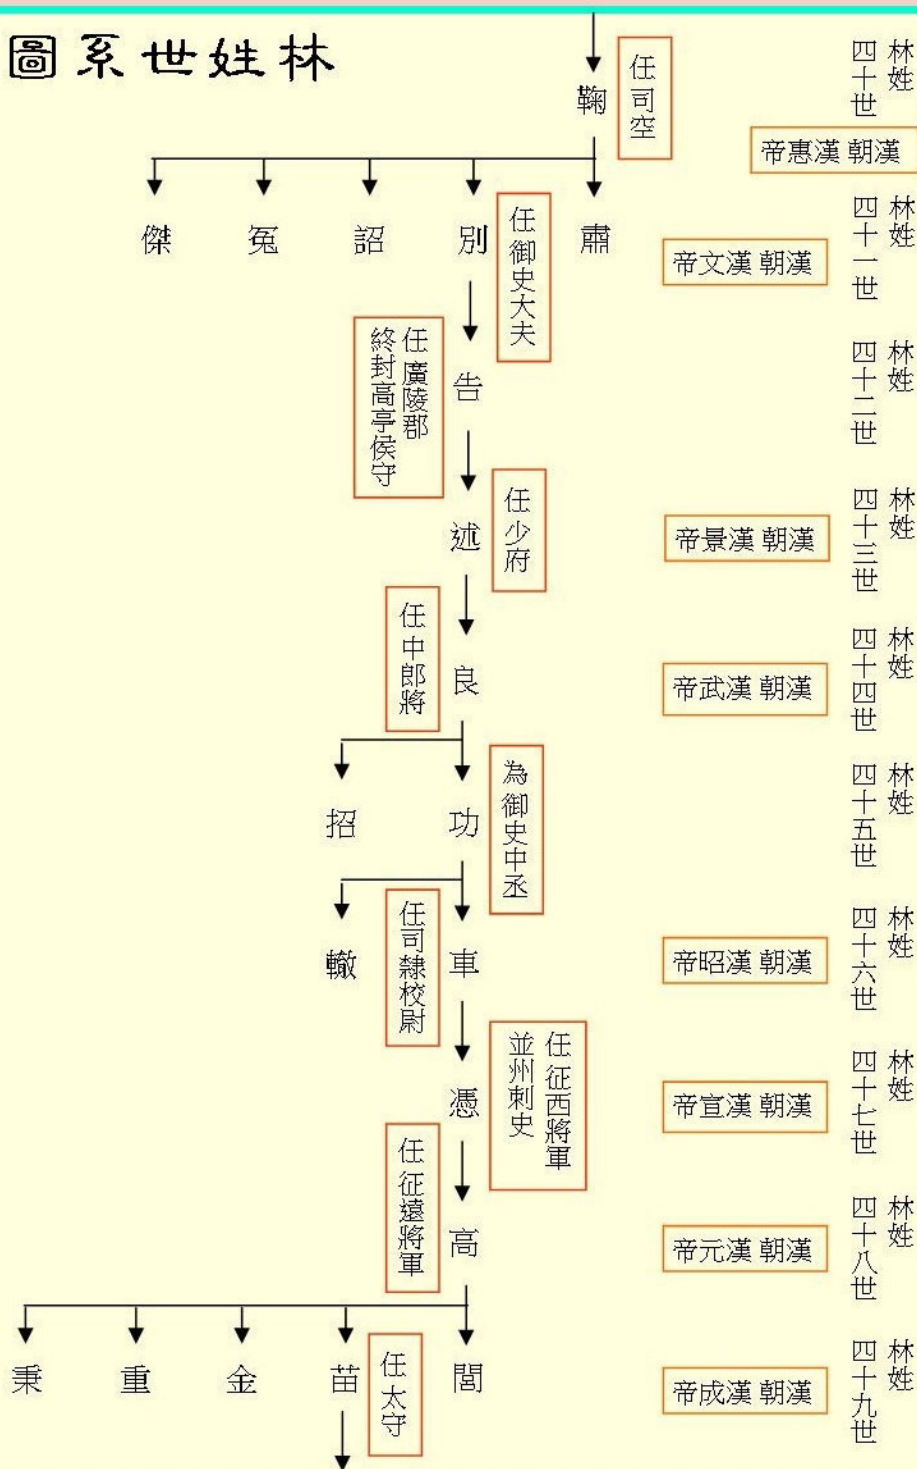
圖系世姓林

鞠
任司空

林姓四十世
漢朝漢惠帝

傑 冤 詔 別 肅
任御史大夫

林姓四十一世
漢朝漢文帝

告
任廣陵郡守終封高亭侯

林姓四十二世

述
任少府

林姓四十三世
漢朝漢景帝

良
任中郎將

林姓四十四世
漢朝漢武帝

招 功
為御史中丞

林姓四十五世

轍 車
任司隸校尉

林姓四十六世
漢朝漢昭帝

憑
任征西將軍并州刺史

林姓四十七世
漢朝漢宣帝

高
任征遠將軍

林姓四十八世
漢朝漢元帝

秉 重 金 苗 閭
任太守

林姓四十九世
漢朝漢成帝